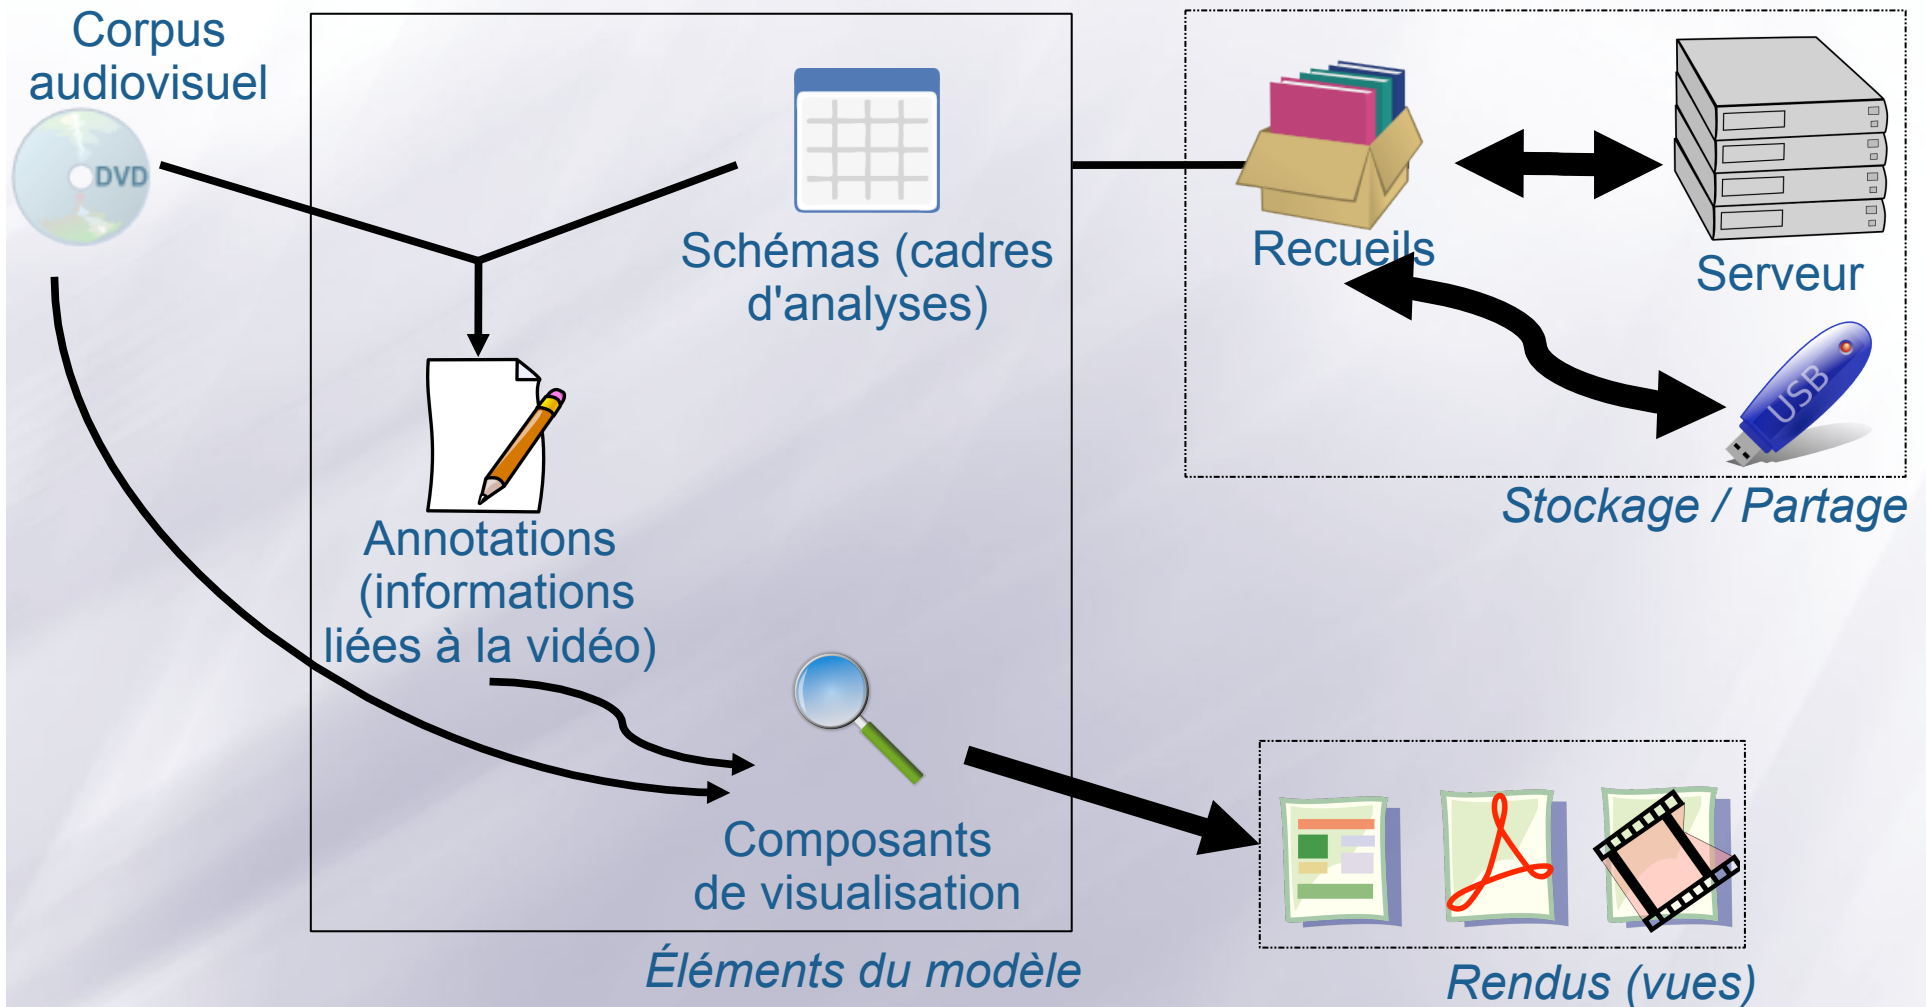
Corpus audiovisuel

DVD

Schémas (cadres d'analyses)

Recueils

Serveur

USB

Stockage / Partage

Annotations (informations liées à la vidéo)

Composants de visualisation

Éléments du modèle

Rendus (vues)